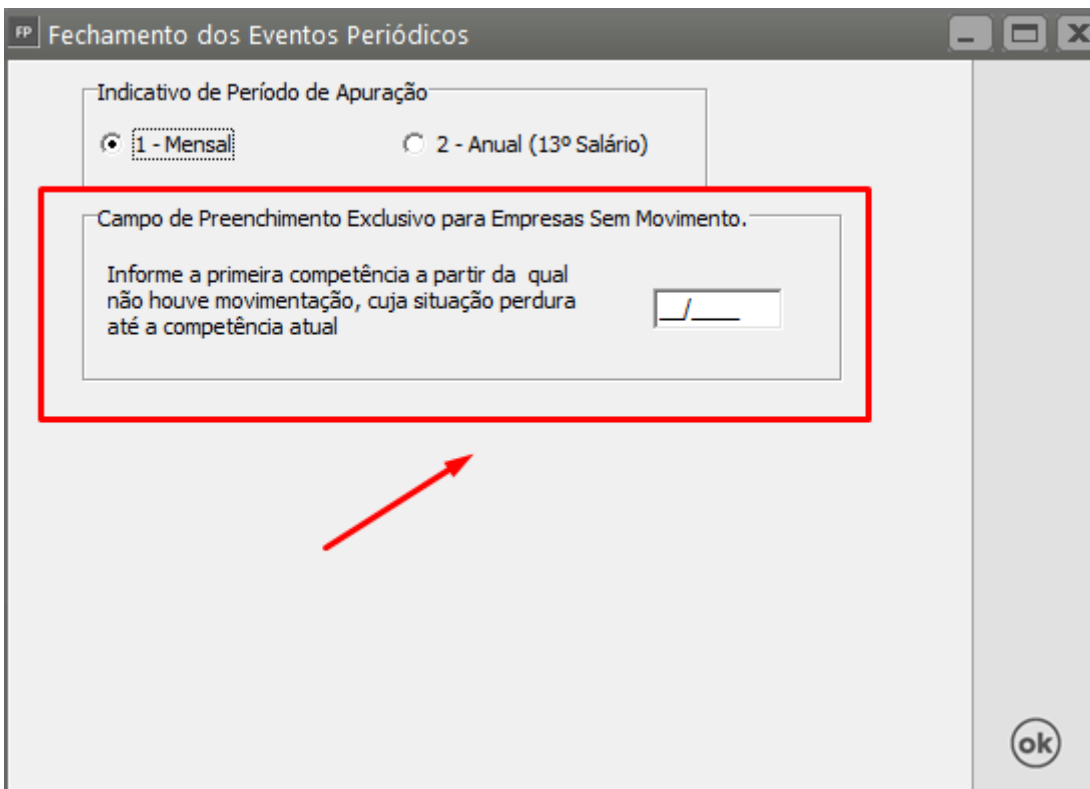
FP Fechamento dos Eventos Periódicos

Indicativo de Período de Apuração

1 - Mensal

2 - Anual (13º Salário)

Campo de Preenchimento Exclusivo para Empresas Sem Movimento.

Informe a primeira competência a partir da qual não houve movimentação, cuja situação perdura até a competência atual

__/____

ok